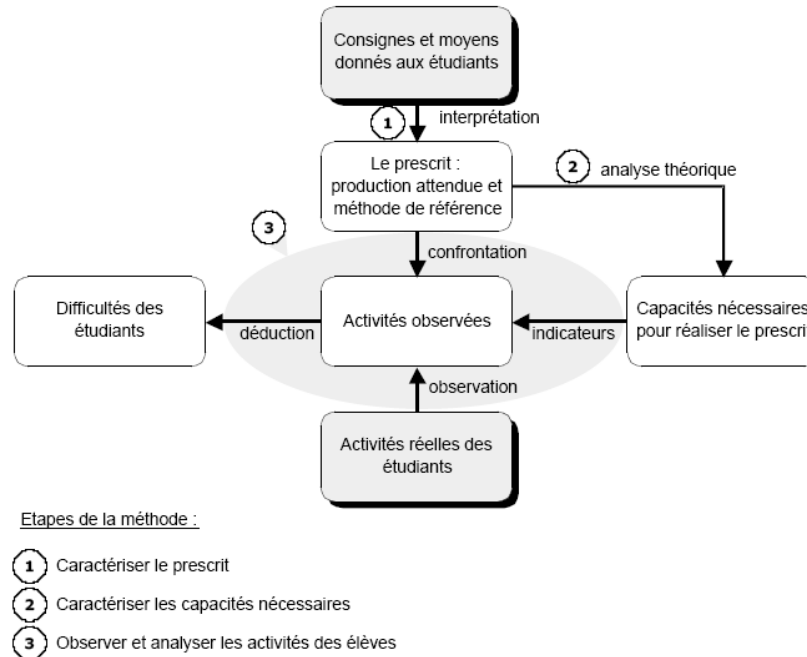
Consignes et moyens donnés aux étudiants

1

interprétation

Le prescrit : production attendue et méthode de référence

2

analyse théorique

3

confrontation

Difficultés des étudiants

déduction

Activités observées

indicateurs

Capacités nécessaires pour réaliser le prescri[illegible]

observation

Activités réelles des étudiants

Etapes de la méthode :

1 Caractériser le prescrit

2 Caractériser les capacités nécessaires

3 Observer et analyser les activités des élèves